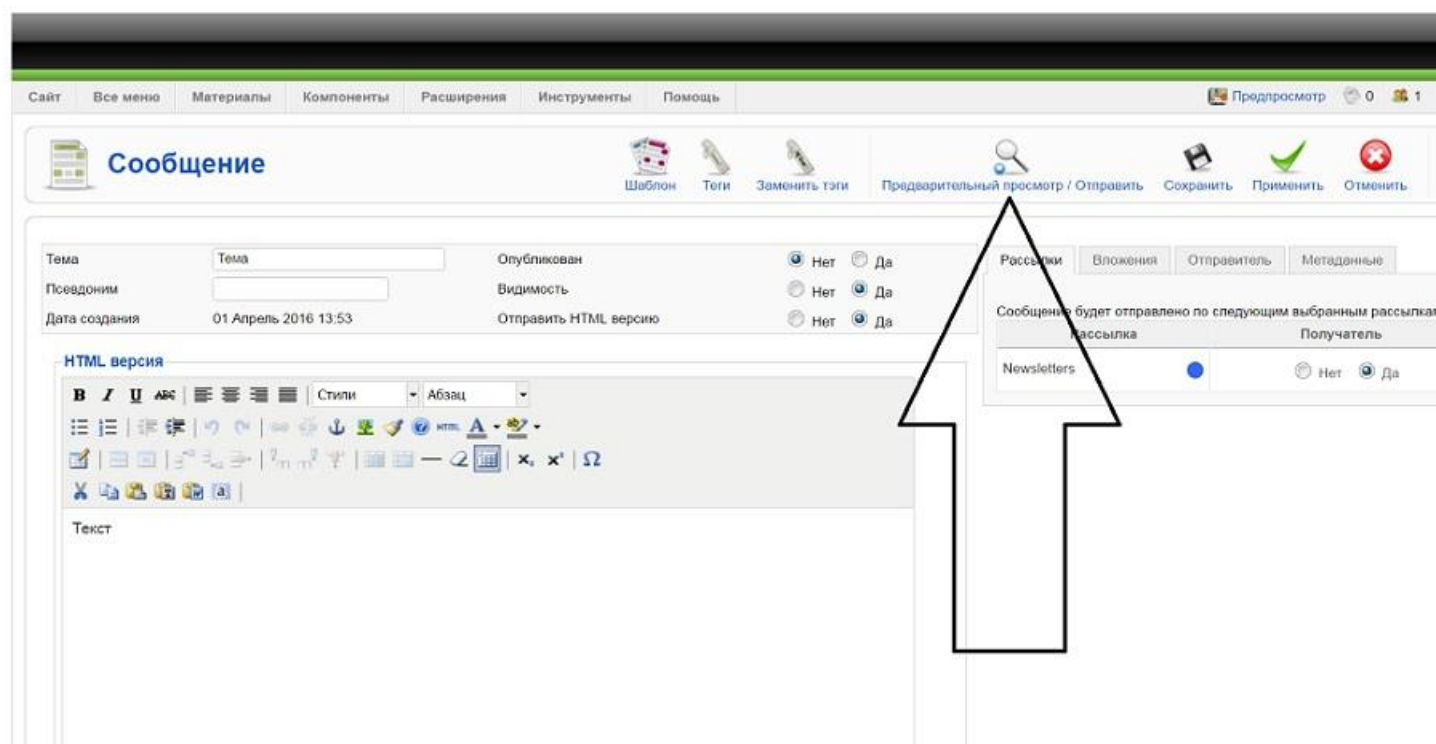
Сайт Все меню Материалы Компоненты Расширения Инструменты Помощь

Предпросмотр 0 1

Сообщение

Шаблон Теги Заменить тэги Предварительный просмотр / Отправить Сохранить Применить Отменить

| Тема | Тема | Опубликован | Нет Да |
|---|---|---|---|
| Псевдоним | | Видимость | Нет Да |
| Дата создания | 01 Апрель 2016 13:53 | Отправить HTML версию | Нет Да |

HTML версия

Стили Абзац

Текст

Расс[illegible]ки Вложения Отправитель Метаданные

Сообщени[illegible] будет отправлено по следующим выбранным рассылкам

| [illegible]ассылка | | Получатель |
|---|---|---|
| Newsletters | | Нет Да |